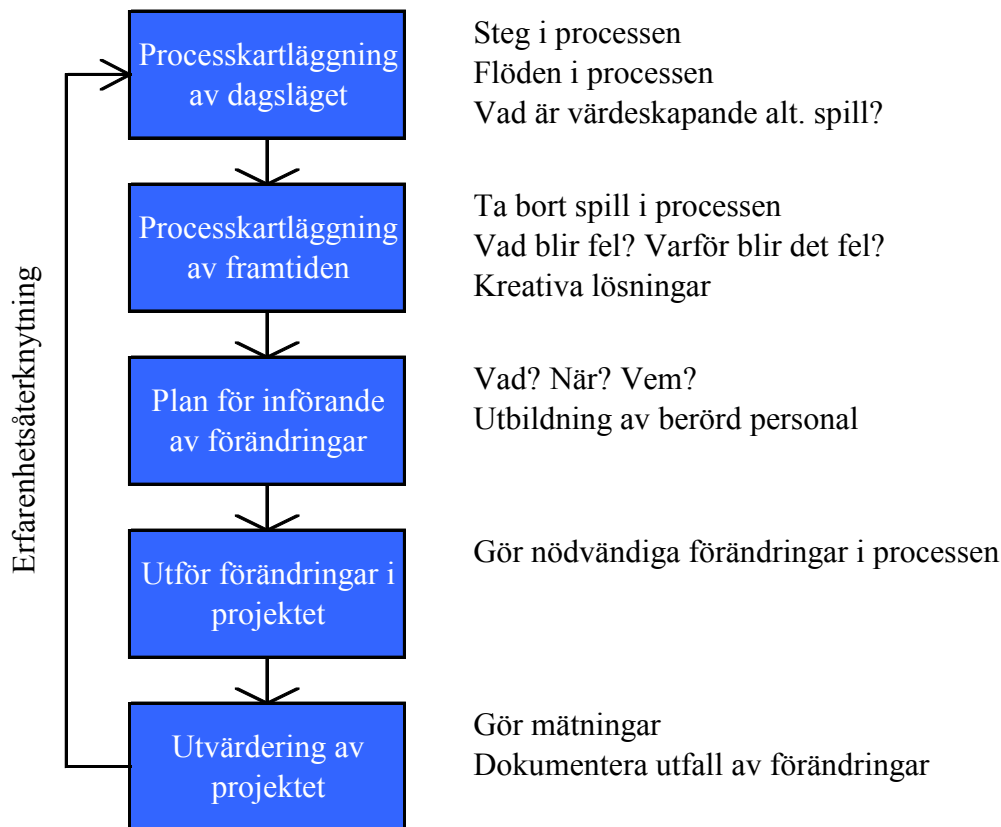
Processkartläggning av dagsläget

Steg i processen
Flöden i processen
Vad är värdeskapande alt. spill?

Processkartläggning av framtiden

Ta bort spill i processen
Vad blir fel? Varför blir det fel?
Kreativa lösningar

Plan för införande av förändringar

Vad? När? Vem?
Utbildning av berörd personal

Utför förändringar i projektet

Gör nödvändiga förändringar i processen

Utvärdering av projektet

Gör mätningar
Dokumentera utfall av förändringar

Erfarenhetsåterknytning